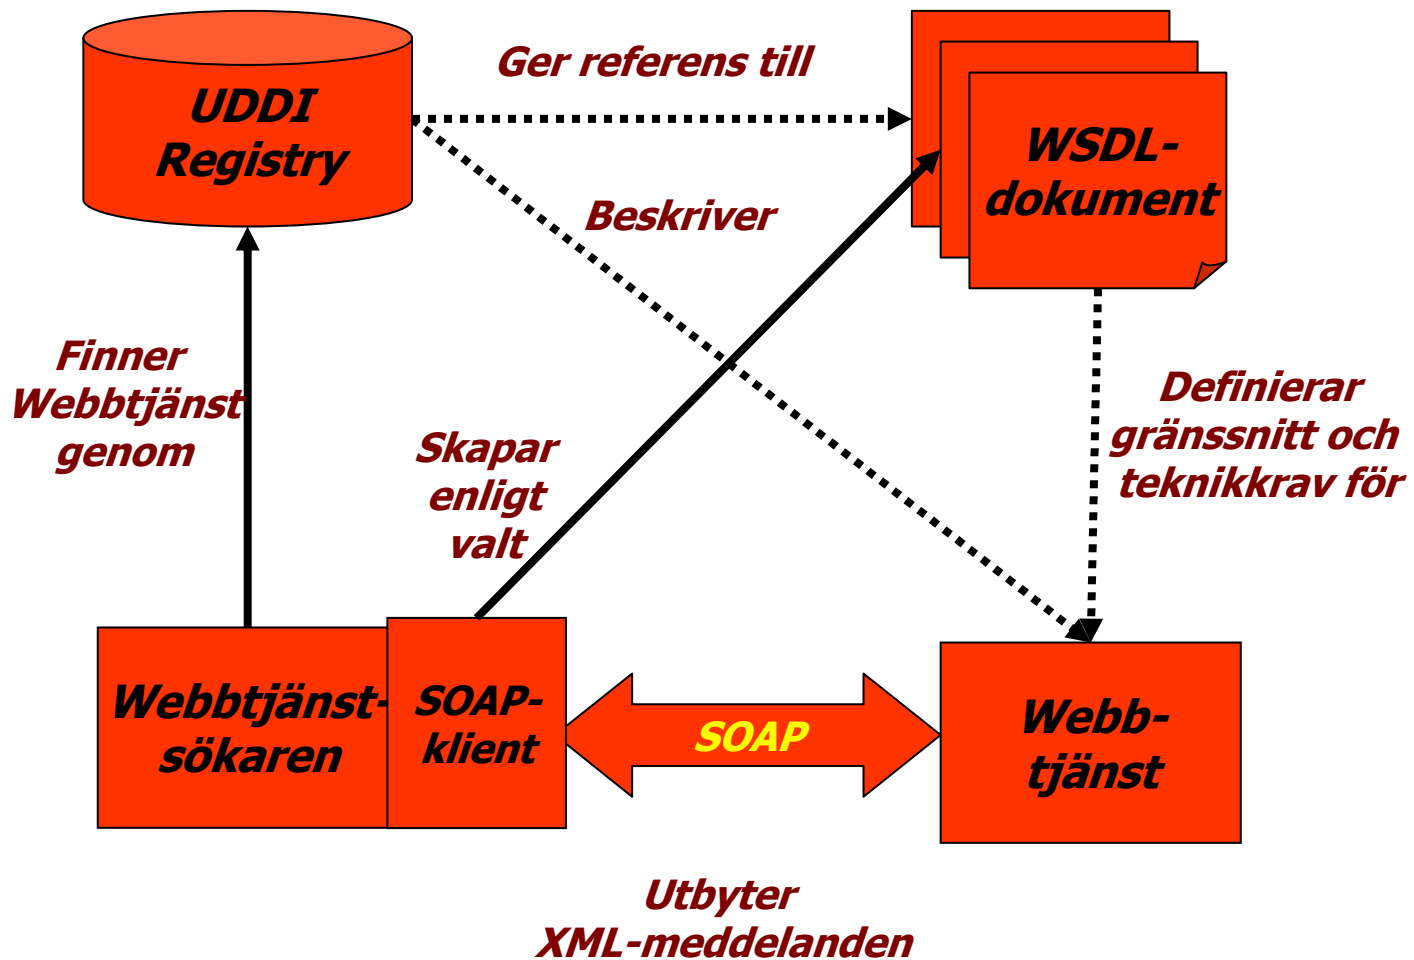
UDDI Registry

Ger referens till

WSDL-dokument

Beskriver

Finner Webbtjänst genom

Skapar enligt valt

Definierar gränssnitt och teknikkrav för

Webbtjänst-sökaren

SOAP-klient

SOAP

Webb-tjänst

Utbyter XML-meddelanden